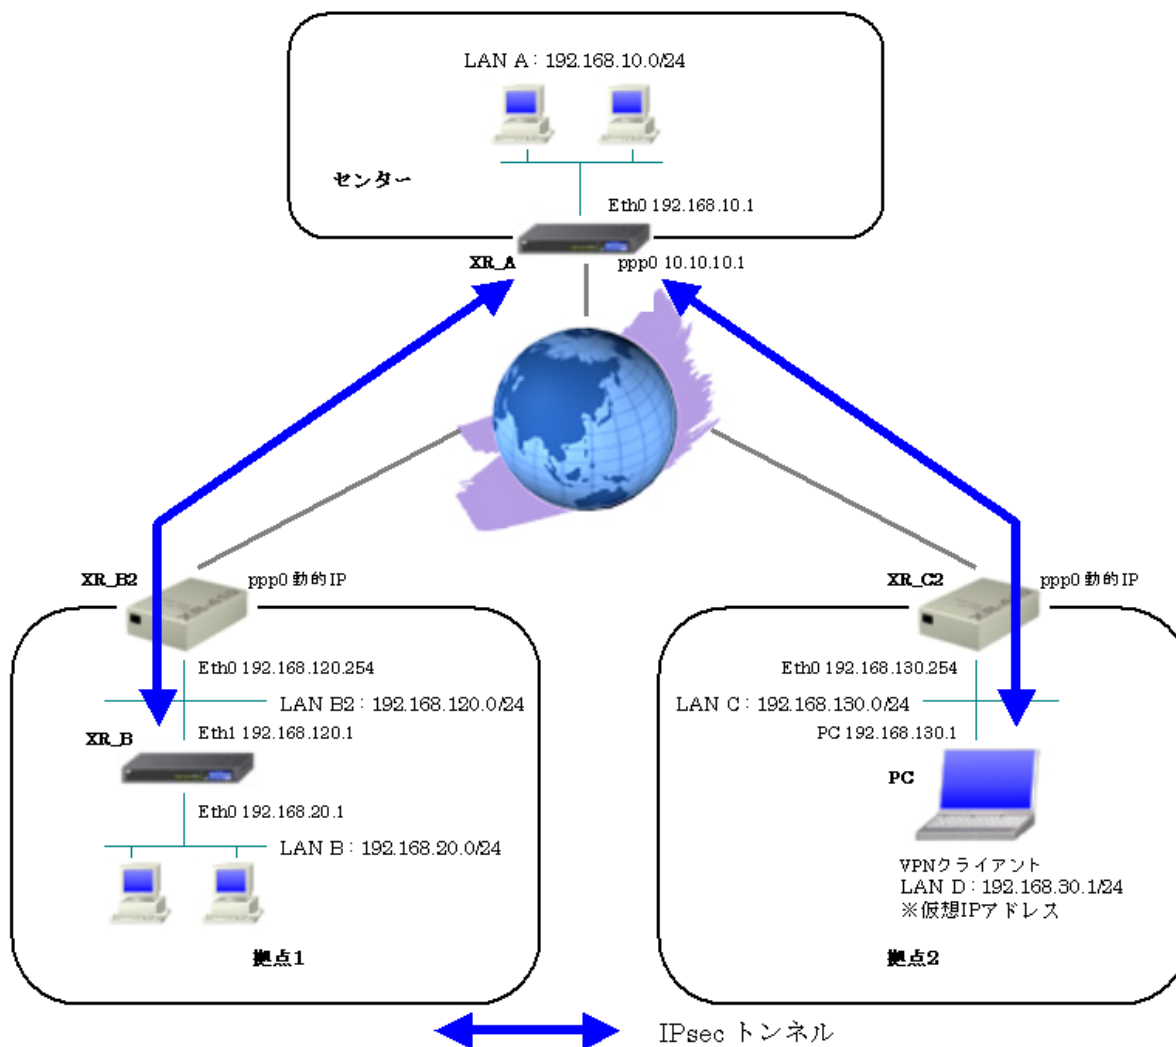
LAN A : 192.168.10.0/24

センター

Eth0 192.168.10.1

XR_A

ppp0 10.10.10.1

XR_B2

ppp0 動的IP

Eth0 192.168.120.254

LAN B2 : 192.168.120.0/24

XR_B

Eth1 192.168.120.1

Eth0 192.168.20.1

LAN B : 192.168.20.0/24

拠点1

XR_C2

ppp0 動的IP

Eth0 192.168.130.254

LAN C : 192.168.130.0/24

PC 192.168.130.1

PC

VPNクライアント
LAN D : 192.168.30.1/24
※仮想IPアドレス

拠点2

IPsec トンネル